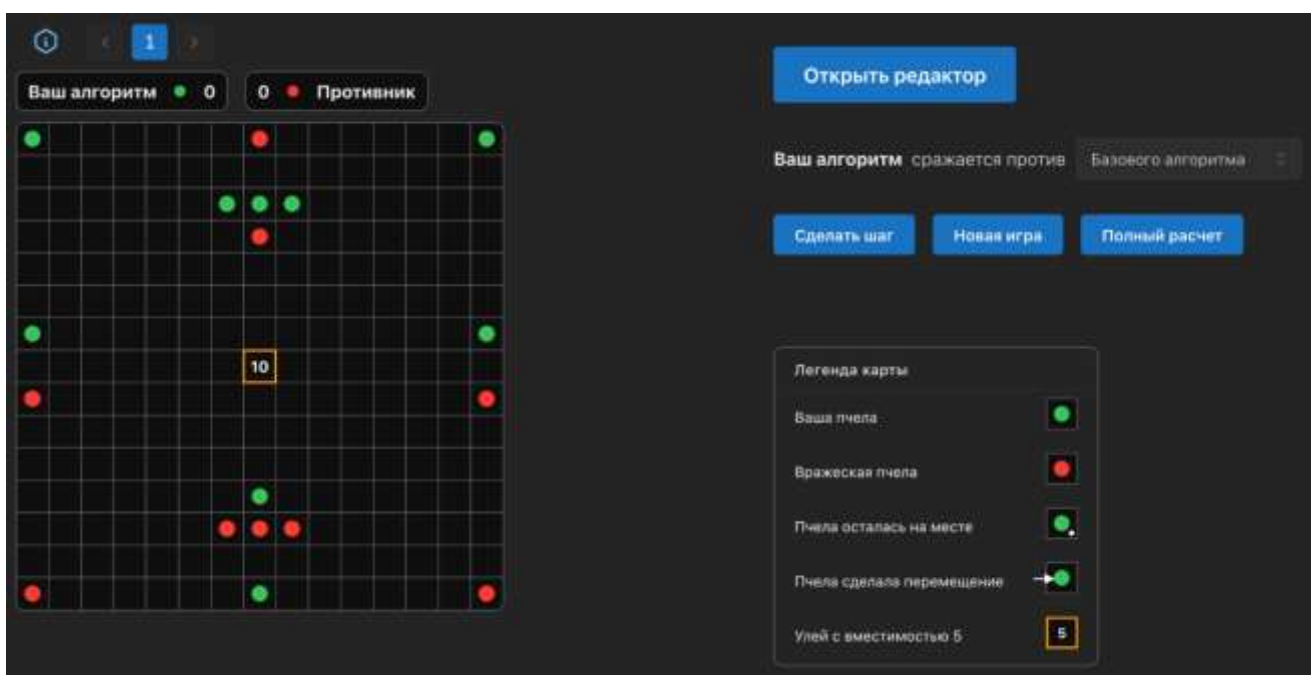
1

Ваш алгоритм 0

0 Противник

10

Открыть редактор

Ваш алгоритм сражается против Базового алгоритма

Сделать шаг

Новая игра

Полный расчет

Легенда карты

Ваша пчела

Вражеская пчела

Пчела осталась на месте

Пчела сделала перемещение

Улей с вместимостью 5

5